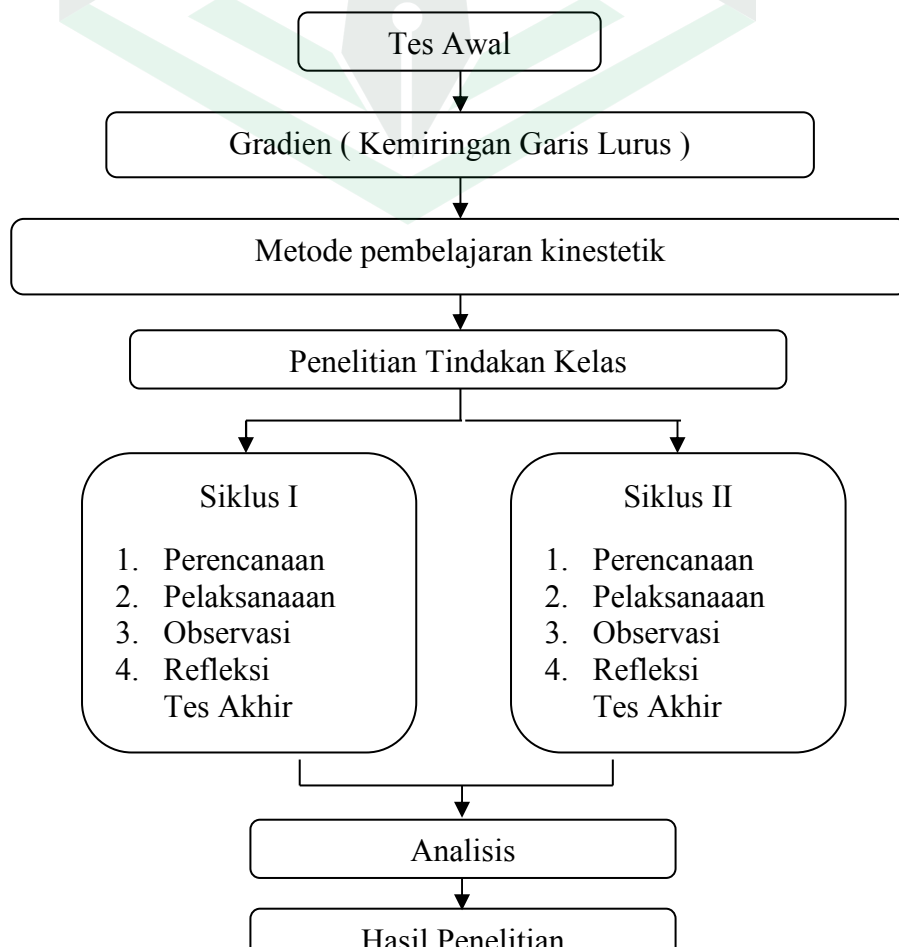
Tes Awal

Gradien ( Kemiringan Garis Lurus )

Metode pembelajaran kinestetik

Penelitian Tindakan Kelas

Siklus I

1. Perencanaan
2. Pelaksanaaan
3. Observasi
4. Refleksi
Tes Akhir

Siklus II

1. Perencanaan
2. Pelaksanaaan
3. Observasi
4. Refleksi
Tes Akhir

Analisis

Hasil Penelitian